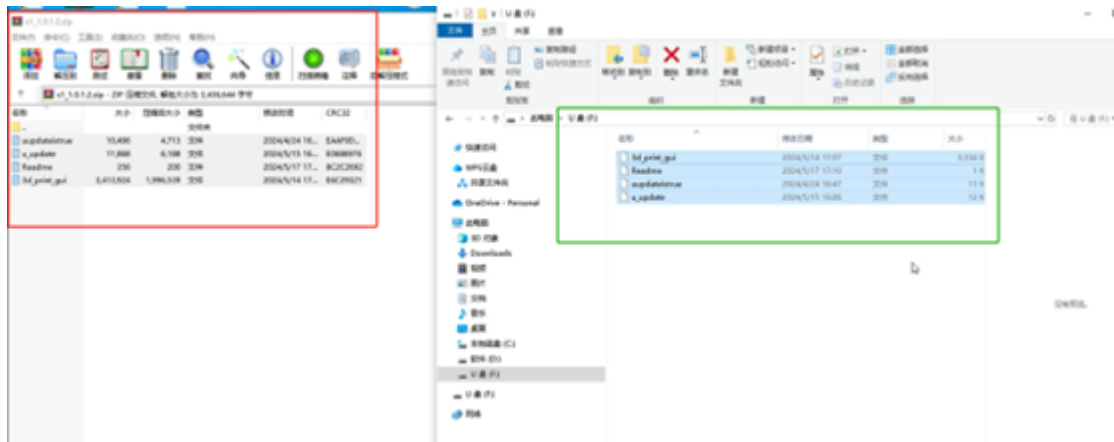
v1_1.0.1.2.zip

文件(F) 命令(C) 工具(S) 收藏夹(O) 选项(N) 帮助(H)

添加 解压到 测试 查看 删除 查找 向导 信息 扫描病毒 注释 自解压格式

v1_1.0.1.2.zip - ZIP 压缩文件, 解包大小为 5,436,644 字节

| 名称 | 大小 | 压缩后大小 | 类型 | 修改时间 | CRC32 |
|---|---|---|---|---|---|
| .. | | | 文件夹 | | |
| aupdatelstrue | 10,490 | 4,713 | 文件 | 2024/4/24 16... | EAAF9D... |
| a_update | 11,668 | 6,168 | 文件 | 2024/5/15 16... | B3688976 |
| Readme | 256 | 200 | 文件 | 2024/5/17 17... | BC2C2082 |
| 5d_print_gui | 5,413,924 | 1,996,539 | 文件 | 2024/5/14 17... | B4C29021 |

U 盘 (F:)

文件 主页 共享 查看

固定到快速访问 复制 粘贴 剪切 复制路径 粘贴快捷方式 剪贴板 移动到 复制到 删除 重命名 组织 新建文件夹 新建项目 轻松访问 新建 属性 打开 编辑 历史记录 打开 全部选择 全部取消 反向选择 选择

此电脑 > U 盘 (F:)

快速访问
WPS云盘
百度网盘
OneDrive - Personal
此电脑
3D 对象
Downloads
视频
图片
文档
音乐
桌面
本地磁盘 (C:)
软件 (D:)
U 盘 (F:)
U 盘 (F:)
网络

| 名称 | 修改日期 | 类型 | 大小 |
|---|---|---|---|
| 5d_print_gui | 2024/5/14 17:07 | 文件 | 5,334 K |
| Readme | 2024/5/17 17:10 | 文件 | 1 K |
| aupdatelstrue | 2024/4/24 16:47 | 文件 | 11 K |
| a_update | 2024/5/15 16:06 | 文件 | 12 K |

没有预览。